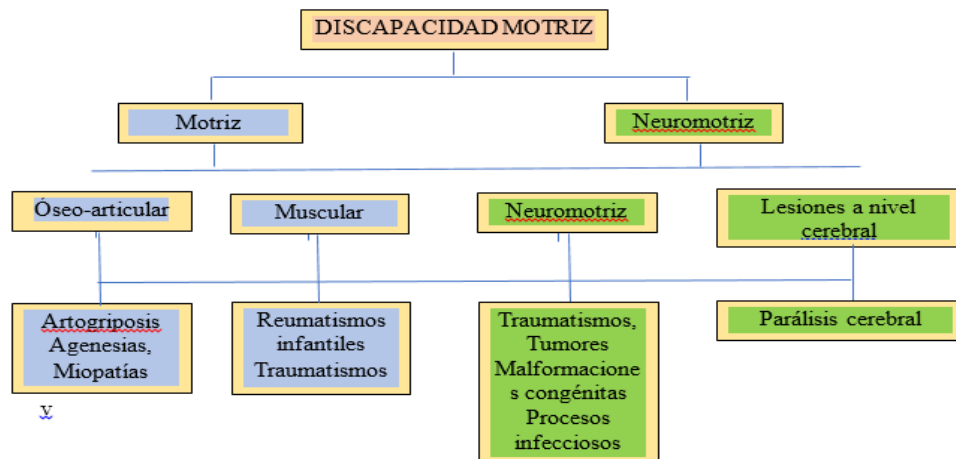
DISCAPACIDAD MOTRIZ

Motriz

Neuromotriz

Óseo-articular

Muscular

Neuromotriz

Lesiones a nivel cerebral

Artogriposis Agenesias, Miopatías

y

Reumatismos infantiles Traumatismos

Traumatismos, Tumores Malformaciones congénitas Procesos infecciosos

Parálisis cerebral